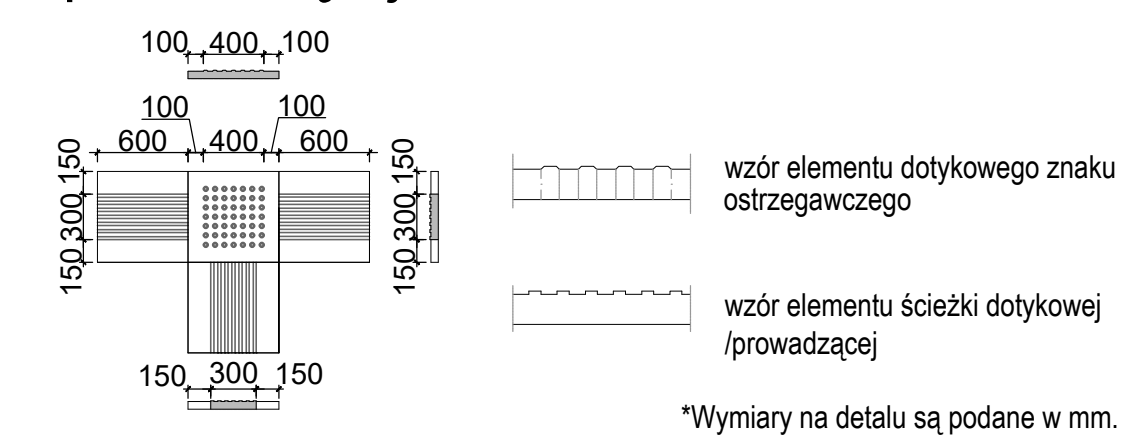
100 400 100

100 100
600 400 600

150 300 150

150 300 150

wzór elementu dotykowego znaku ostrzegawczego

wzór elementu ścieżki dotykowej /prowadzącej

150 300 150

*Wymiary na detalu są podane w mm.